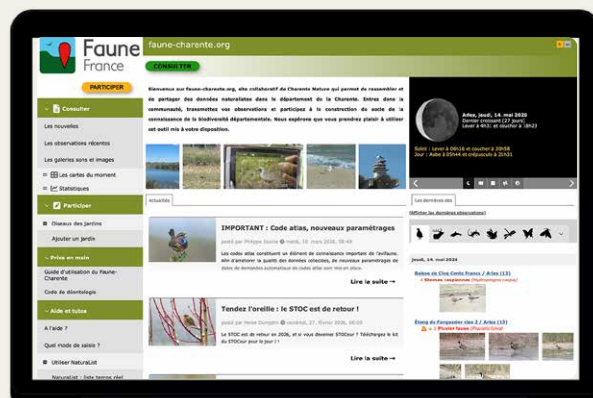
Faune France

PARTICIPER

faune-charente.org

CONSULTER

Consulter

Les nouvelles

Les observations récentes

Les galeries sons et images

Les cartes du moment

Statistiques

Participer

Oiseaux des jardins

Ajouter un jardin

Prise en main

Guide d'utilisation du Faune-Charente

Code de déontologie

Aide et tutos

A l'aide ?

Quel mode de saisie ?

Utiliser NaturaList

Bienvenue sur faune-charente.org, site collaboratif de Charente Nature qui permet de rassembler et de partager des données naturalistes dans le département de la Charente. Entrez dans la connaissance de la biodiversité départementale. Nous espérons que vous prendrez plaisir à utiliser cet outil mis à votre disposition.

Arles, jeudi, 14 mai 2026

Actualités

IMPORTANT : Code atlas, nouveaux paramétrages

Lire la suite →

Tendez l'oreille : le STOC est de retour !

Lire la suite →

Les dernières obs

Afficher les dernières observations?

Jeudi, 14 mai 2026

Étang du Forgeoise